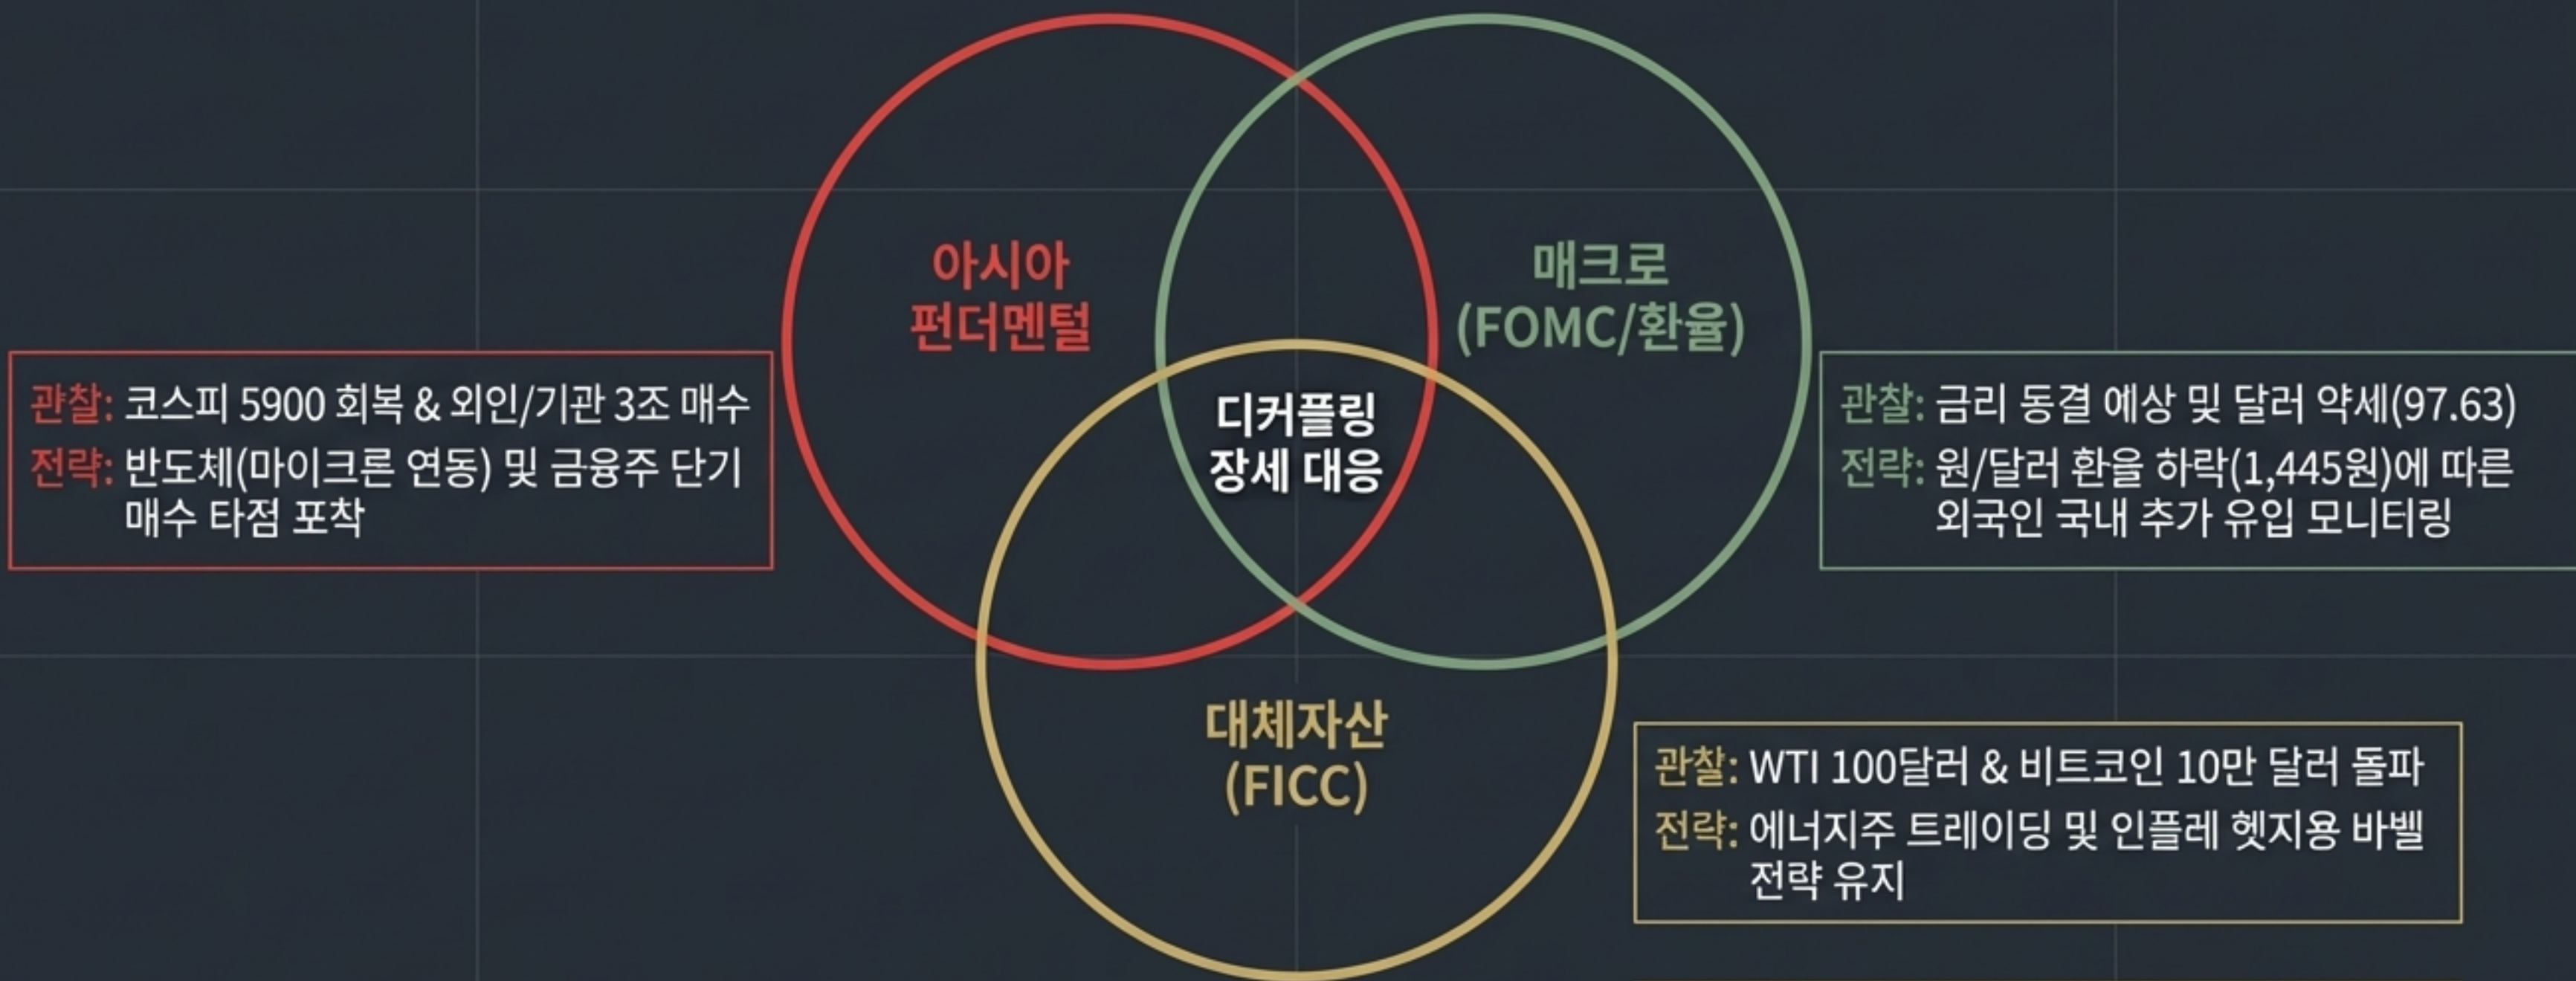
관찰: 코스피 5900 회복 & 외인/기관 3조 매수
전략: 반도체(마이크론 연동) 및 금융주 단기 매수 타점 포착

아시아
펀더멘털

매크로
(FOMC/환율)

디커플링
장세 대응

관찰: 금리 동결 예상 및 달러 약세(97.63)
전략: 원/달러 환율 하락(1,445원)에 따른 외국인 국내 추가 유입 모니터링

대체자산
(FICC)

관찰: WTI 100달러 & 비트코인 10만 달러 돌파
전략: 에너지주 트레이딩 및 인플레 헷지용 바벨 전략 유지